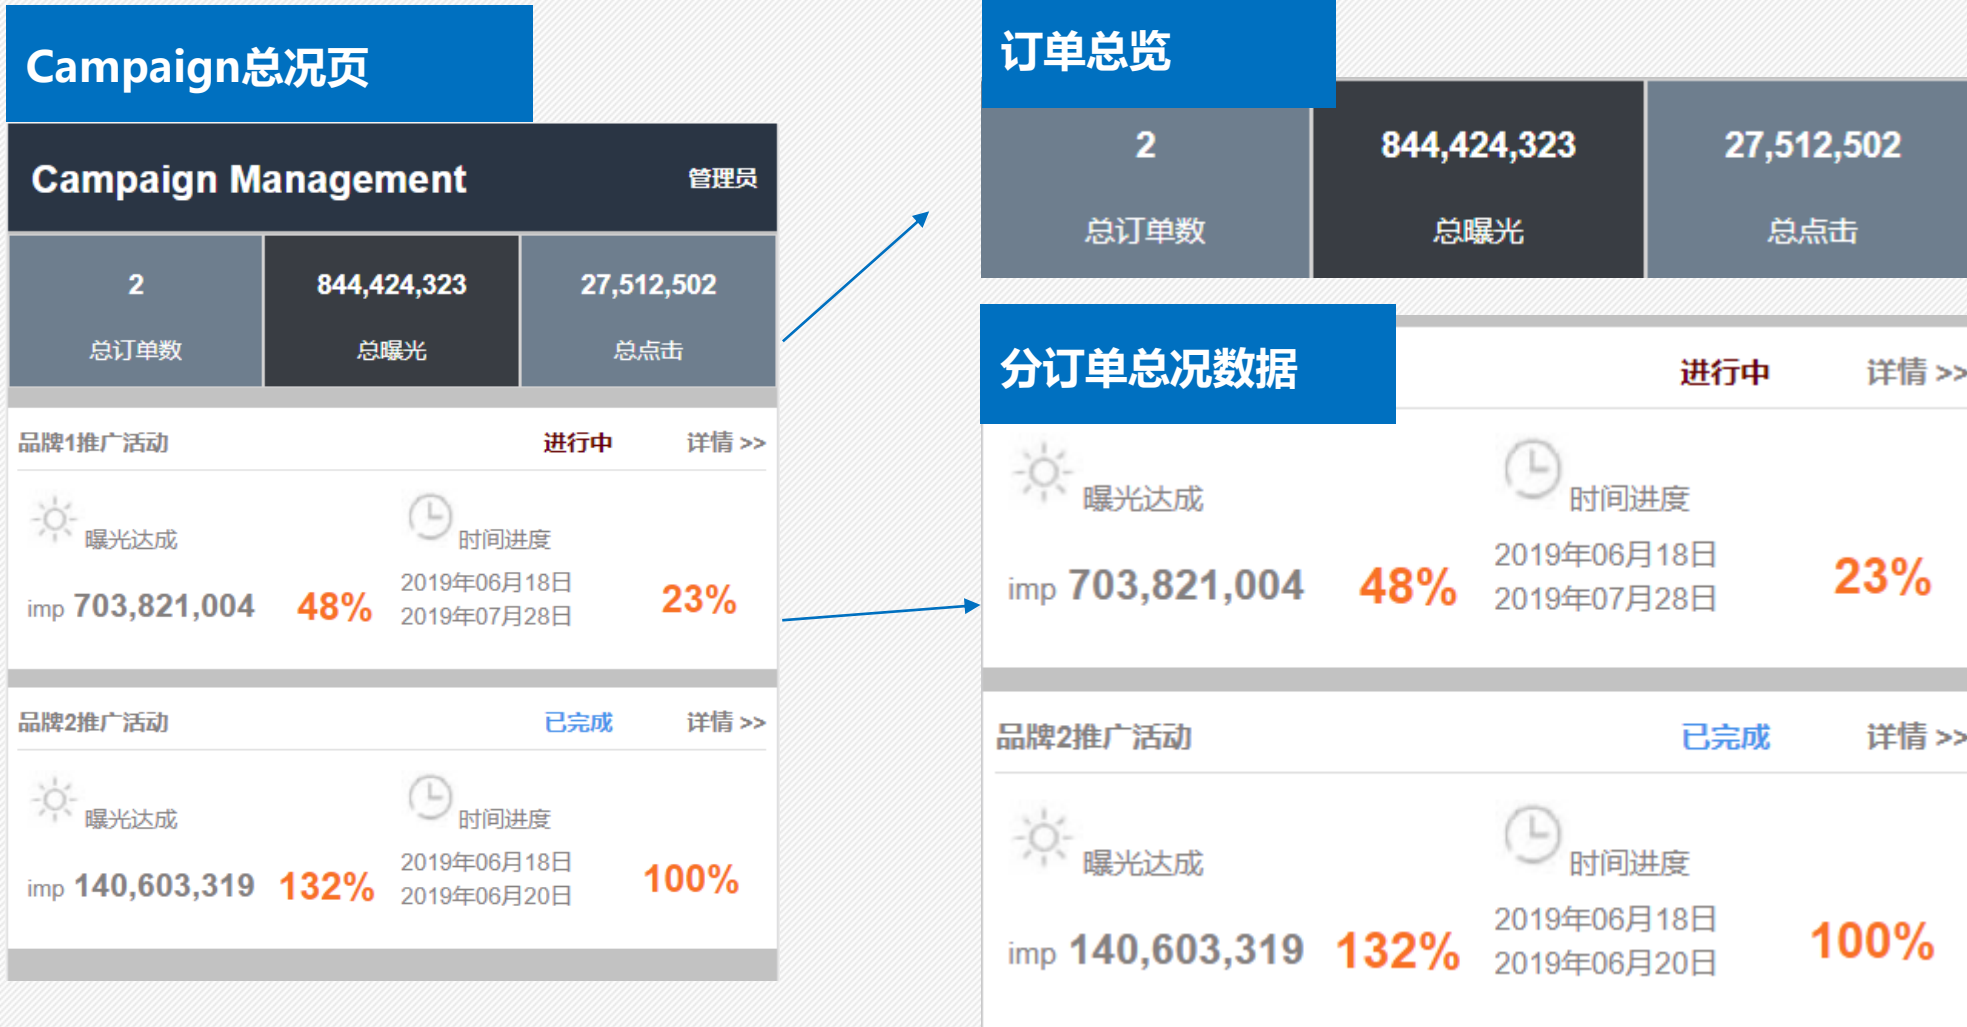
Campaign总况页

Campaign Management 管理员

| 2 | 844,424,323 | 27,512,502 |
|---|---|---|
| 总订单数 | 总曝光 | 总点击 |

品牌1推广活动 进行中 详情 >>

曝光达成 时间进度

imp 703,821,004 48% 2019年06月18日 2019年07月28日 23%

品牌2推广活动 已完成 详情 >>

曝光达成 时间进度

imp 140,603,319 132% 2019年06月18日 2019年06月20日 100%

订单总览

| 2 | 844,424,323 | 27,512,502 |
|---|---|---|
| 总订单数 | 总曝光 | 总点击 |

分订单总况数据

进行中 详情 >>

曝光达成 时间进度

imp 703,821,004 48% 2019年06月18日 2019年07月28日 23%

品牌2推广活动 已完成 详情 >>

曝光达成 时间进度

imp 140,603,319 132% 2019年06月18日 2019年06月20日 100%